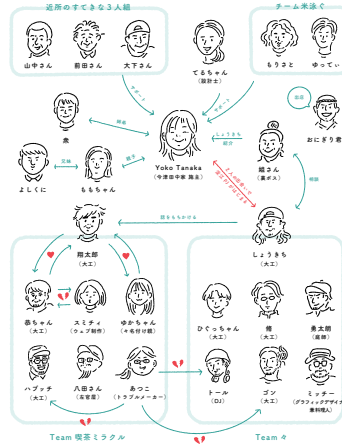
近所のすてきな３人組

山中さん
前田さん
大下さん

チーム米泳ぐ

もりさと
ゆっで

てるちゃん
(設計士)

サポート
サポート

夫
夫婦

相談
おにぎり君

しょうきち
紹介

Yoko Tanaka
(今澤田中家 陽生)

娘さん
(家ボス)

よしくに
交流
ももちゃん
親子

ピンチの時も大事な協力者!!

師匠

誰もちもかわる

翔太郎
(大工)

しょうきち
(大工)

恭ちゃん
(大工)
スミティ
(ウェブ制作)
ゆかちゃん
(木粉付け職)

ひでっちゃん
(大工)
傳
(大工)
勇太朗
(庭師)

ハブッチ
(大工)
八田さん
(左官屋)
あつこ
(トラブルメーカー)

トール
(DJ)
ゴン
(大工)
ミッチー
(グラフィックデザイン事科職人)

Team 喫茶ミラクル

Team 々